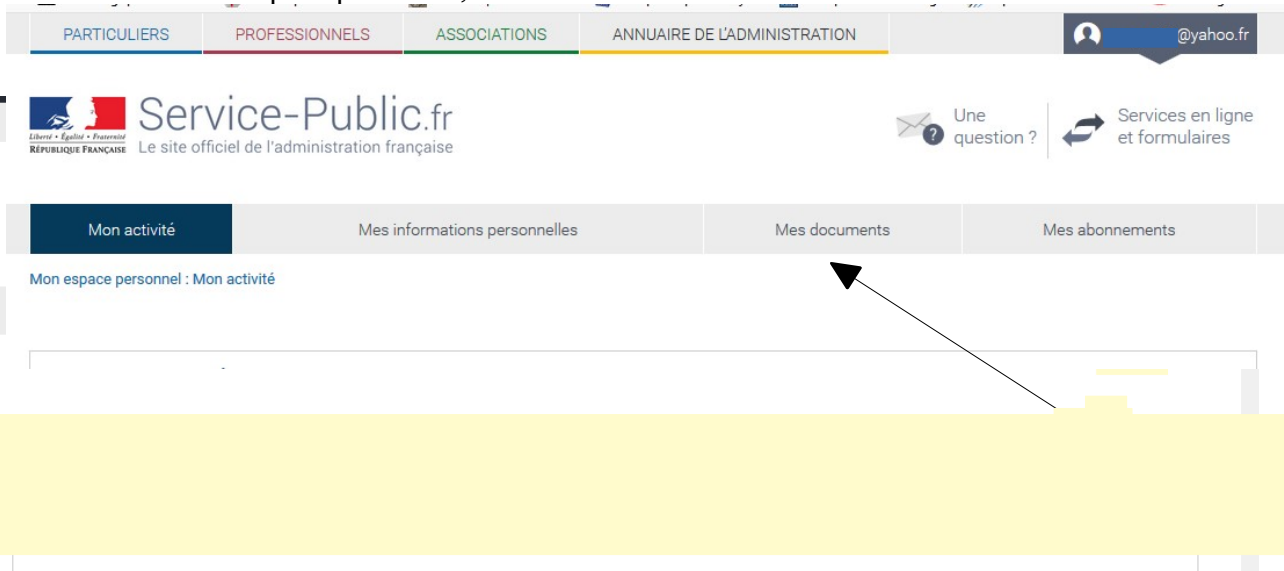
PARTICULIERS PROFESSIONNELS ASSOCIATIONS ANNUAIRE DE L'ADMINISTRATION

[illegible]@yahoo.fr

Liberté • Égalité • Fraternité
RÉPUBLIQUE FRANÇAISE

Service-Public.fr
Le site officiel de l'administration française

Une question ?

Services en ligne et formulaires

Mon activité | Mes informations personnelles | Mes documents | Mes abonnements

Mon espace personnel : Mon activité